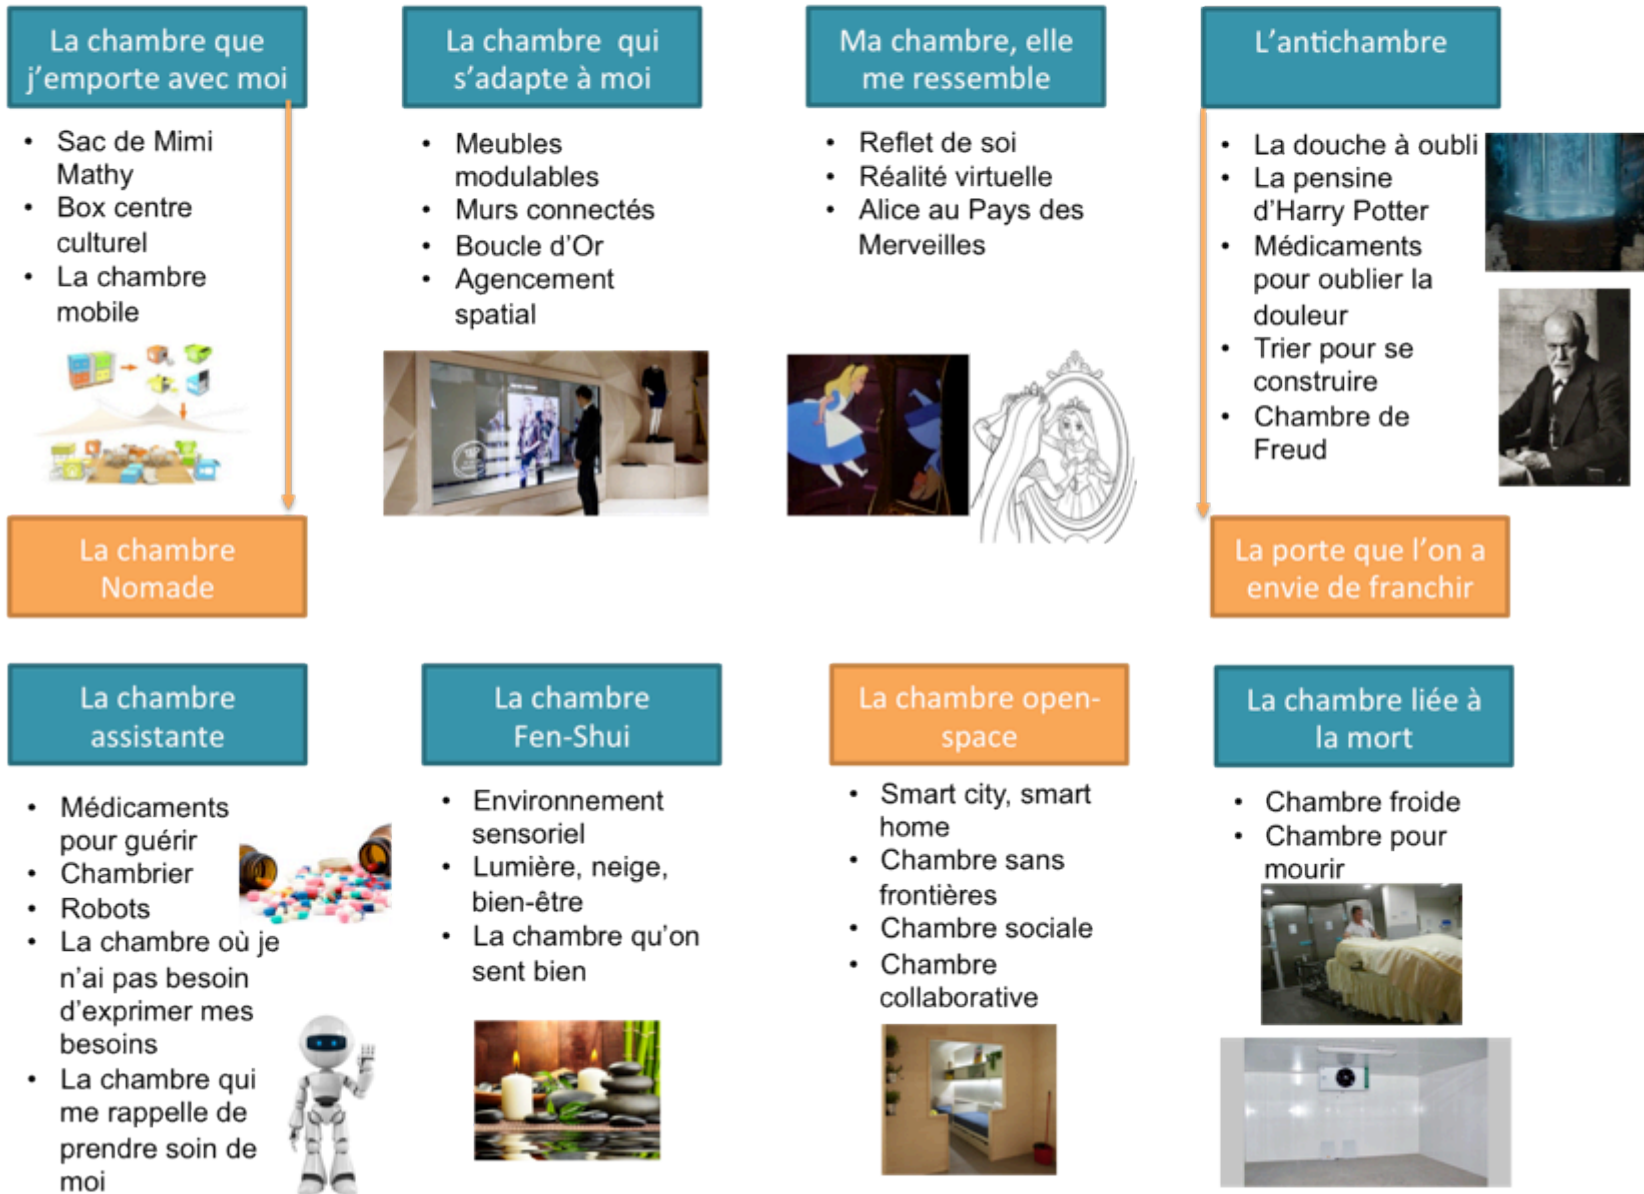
La chambre que j'emporte avec moi

- Sac de Mimi Mathy
- Box centre culturel
- La chambre mobile

La chambre Nomade

La chambre qui s'adapte à moi

- Meubles modulables
- Murs connectés
- Boucle d'Or
- Agencement spatial

Ma chambre, elle me ressemble

- Reflet de soi
- Réalité virtuelle
- Alice au Pays des Merveilles

L'antichambre

- La douche à oubli
- La pensine d'Harry Potter
- Médicaments pour oublier la douleur
- Trier pour se construire
- Chambre de Freud

La porte que l'on a envie de franchir

La chambre assistante

- Médicaments pour guérir
- Chambrier
- Robots
- La chambre où je n'ai pas besoin d'exprimer mes besoins
- La chambre qui me rappelle de prendre soin de moi

La chambre Fen-Shui

- Environnement sensoriel
- Lumière, neige, bien-être
- La chambre qu'on sent bien

La chambre open-space

- Smart city, smart home
- Chambre sans frontières
- Chambre sociale
- Chambre collaborative

La chambre liée à la mort

- Chambre froide
- Chambre pour mourir